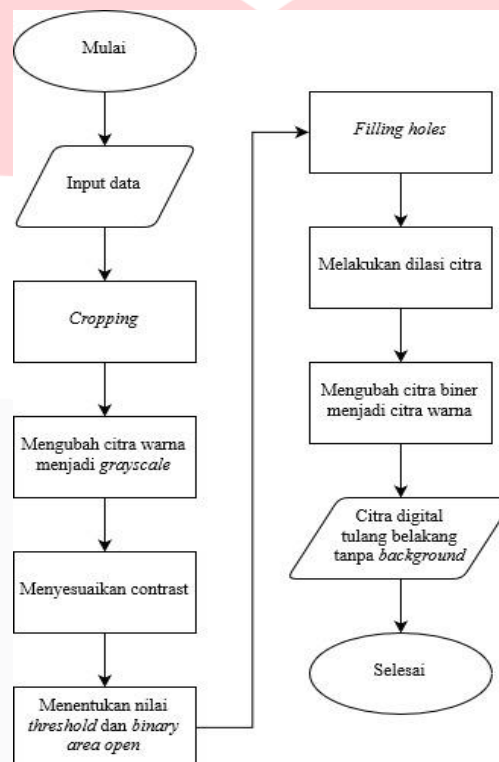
Mulai

Input data

Cropping

Mengubah citra warna menjadi grayscale

Menyesuaikan contrast

Menentukan nilai threshold dan binary area open

Filling holes

Melakukan dilasi citra

Mengubah citra biner menjadi citra warna

Citra digital tulang belakang tanpa background

Selesai